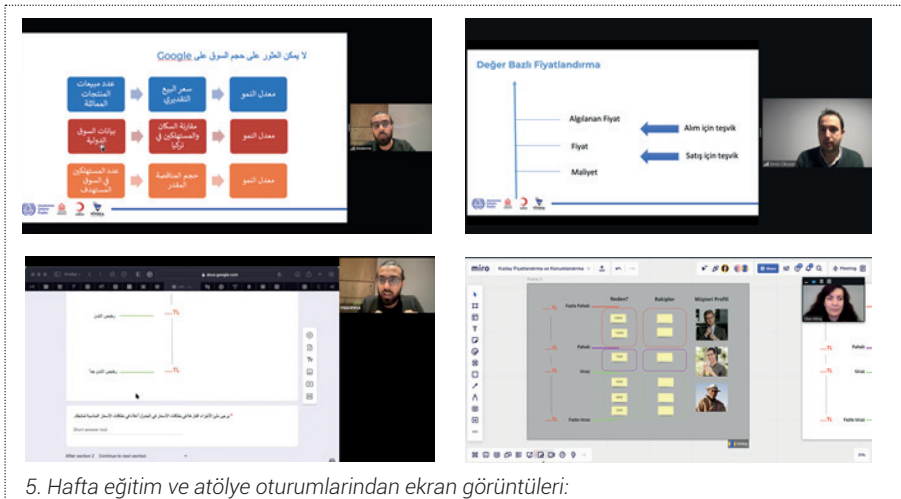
لا يمكن العثور على حجم السوق على Google

عدد مبيعات المنتجات المماثلة

سعر البيع التقديري

معدل النمو

بيانات السوق الدولية

مقارنة السكان والمستهلكين في تركيا

معدل النمو

عدد المستهلكين في السوق المستهدف

حجم المنافسة المقدر

معدل النمو

Değer Bazlı Fiyatlandırma

Algılanan Fiyat

Alım için teşvik

Fiyat

Satış için teşvik

Maliyet

docs.google.com

رخيص الثمن

رخيص الثمن جداً

Short answer text

After section 2 Continue to next section

miro

Neden?

Rakipler

Müşteri Profili

Fazla Pahalı

Pahalı

Ucuz

Fazla Ucuz

Pahalı

Ucuz

Fazla Ucuz

5. Hafta eğitim ve atölye oturumlarından ekran görüntüleri: